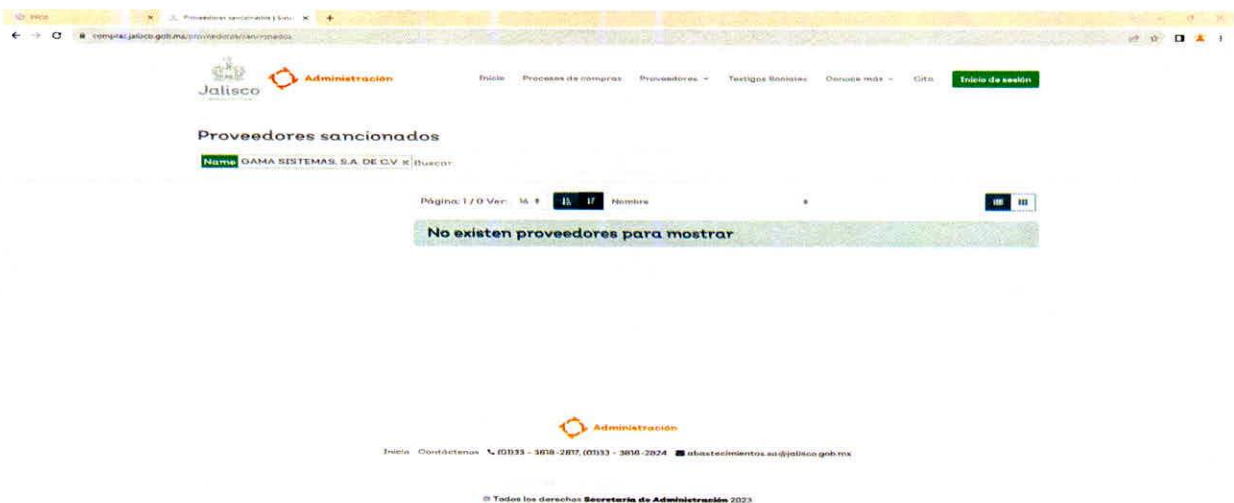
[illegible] × Proveedores sancionados | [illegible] × +

compras.jalisco.gob.mx/proveedores/sancionados

Jalisco Administración

Inicio Procesos de compras Proveedores Testigos Sociales Conoce más Cita Inicio de sesión

Proveedores sancionados

Name GAMA SISTEMAS, S.A. DE C.V × Buscar

Página: 1 / 0 Ver: 16 Nombre

No existen proveedores para mostrar

Administración

Inicio Contáctenos (01)33 - 3818-2817, (01)33 - 3818-2824 abastecimientos.sa@jalisco.gob.mx

© Todos los derechos Secretaría de Administración 2023